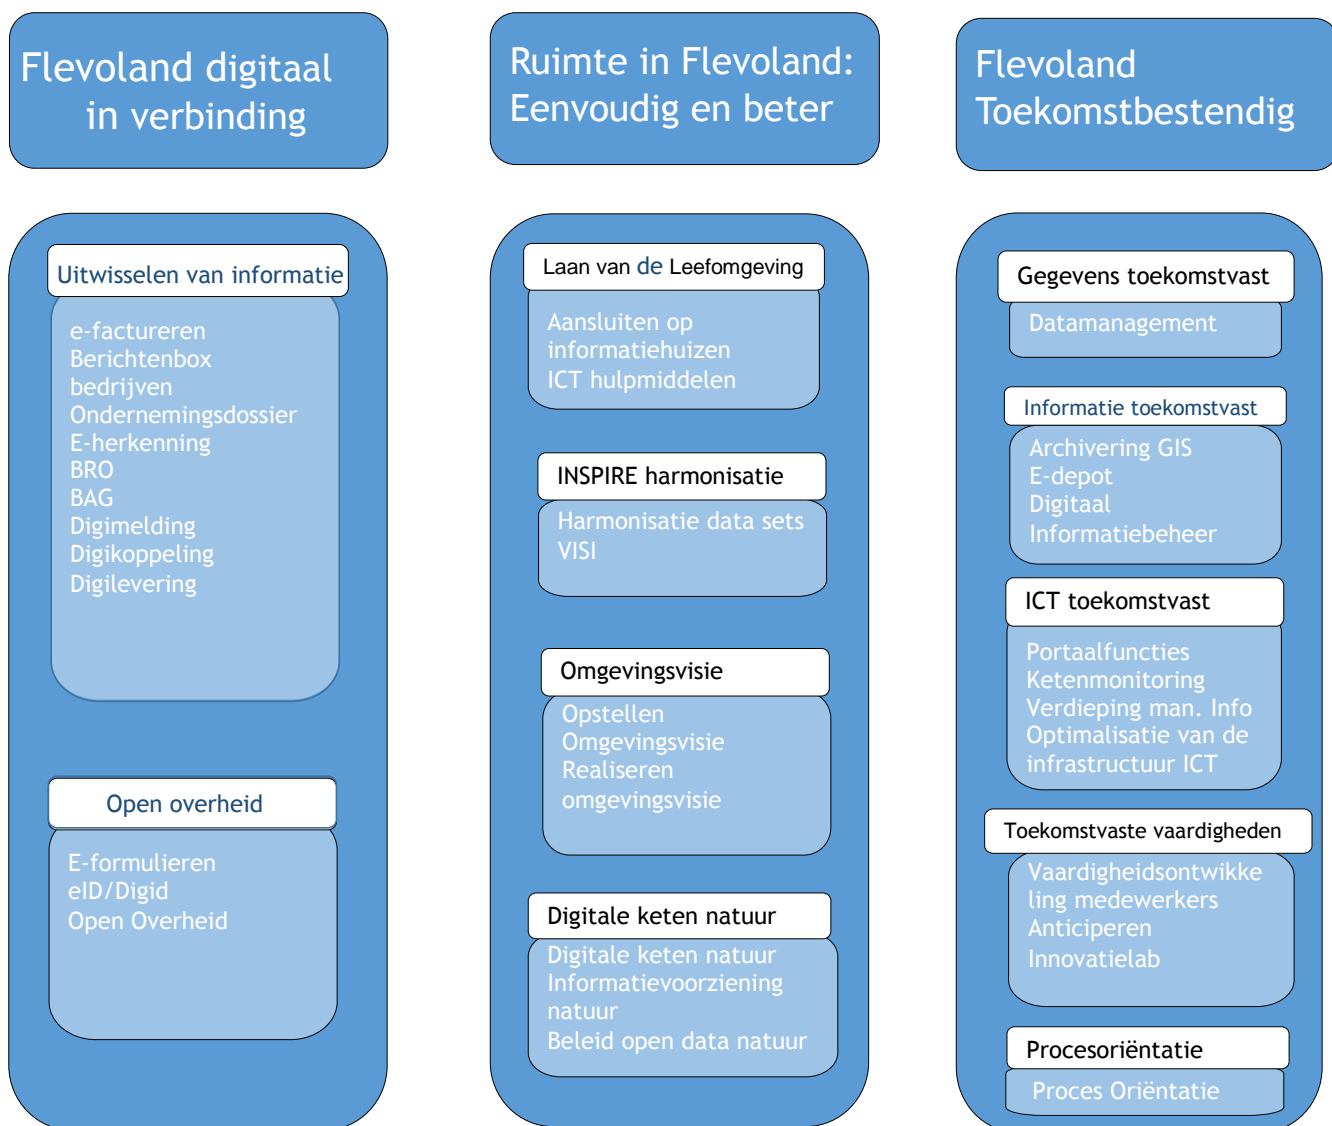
Flevoland digitaal in verbinding

Uitwisselen van informatie

e-factureren
Berichtenbox bedrijven
Ondernemingsdossier
E-herkenning
BRO
BAG
Digimelding
Digikoppeling
Digilevering

Open overheid

E-formulieren
eID/Digid
Open Overheid

Ruimte in Flevoland: Eenvoudig en beter

Laan van de Leefomgeving

Aansluiten op informatiehuizen
ICT hulpmiddelen

INSPIRE harmonisatie

Harmonisatie data sets
VISI

Omgevingsvisie

Opstellen Omgevingsvisie
Realiseren omgevingsvisie

Digitale keten natuur

Digitale keten natuur
Informatievoorziening natuur
Beleid open data natuur

Flevoland Toekomstbestendig

Gegevens toekomstvast

Datamanagement

Informatie toekomstvast

Archivering GIS
E-depot
Digitaal Informatiebeheer

ICT toekomstvast

Portaalfuncties
Ketenmonitoring
Verdieping man. Info
Optimalisatie van de infrastructuur ICT

Toekomstvaste vaardigheden

Vaardigheidsontwikkeling medewerkers
Anticiperen
Innovatielab

Procesoriëntatie

Proces Oriëntatie